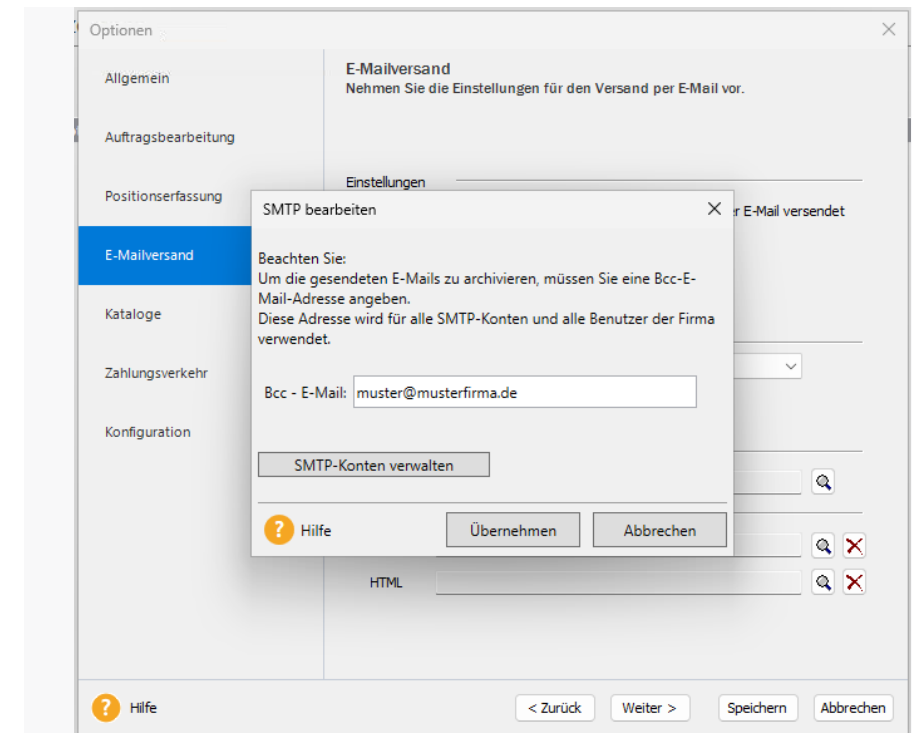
Optionen

Allgemein

Auftragsbearbeitung

Positionserfassung

E-Mailversand

Kataloge

Zahlungsverkehr

Konfiguration

E-Mailversand
Nehmen Sie die Einstellungen für den Versand per E-Mail vor.

Einstellungen

r E-Mail versendet

SMTP bearbeiten

Beachten Sie:
Um die gesendeten E-Mails zu archivieren, müssen Sie eine Bcc-E-Mail-Adresse angeben.
Diese Adresse wird für alle SMTP-Konten und alle Benutzer der Firma verwendet.

Bcc - E-Mail: muster@musterfirma.de

SMTP-Konten verwalten

Hilfe

Übernehmen

Abbrechen

HTML

Hilfe

< Zurück

Weiter >

Speichern

Abbrechen